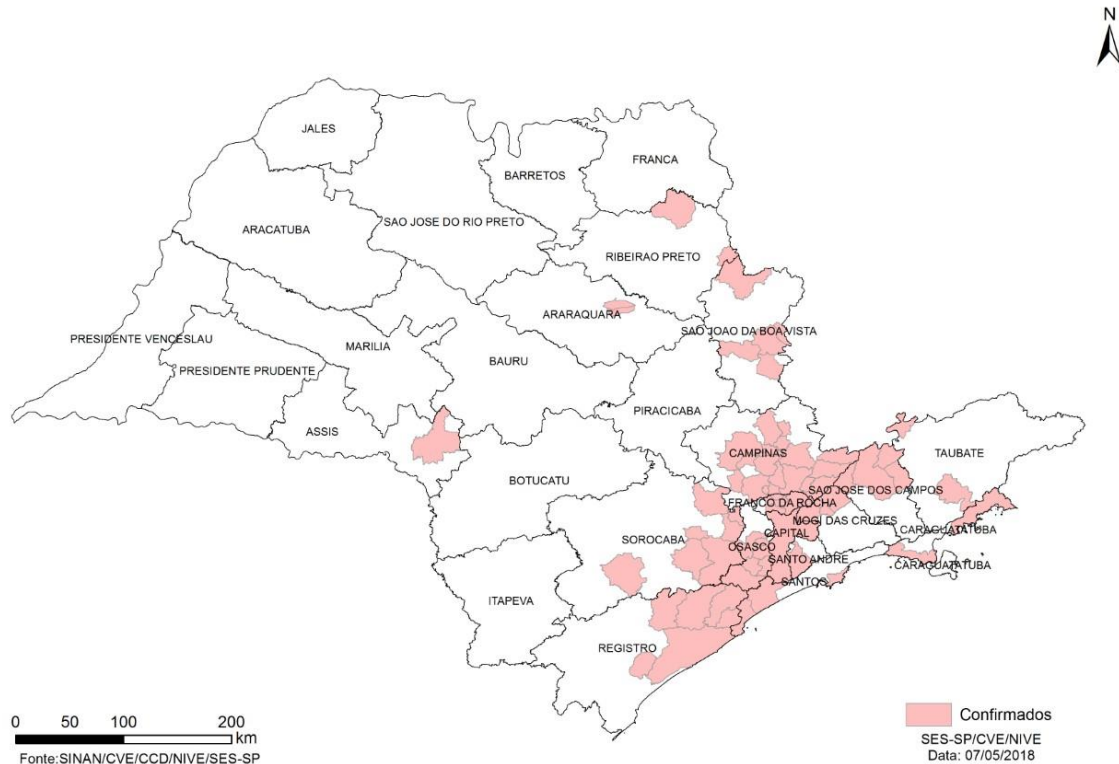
N

JALES

FRANCA

BARRETOS

ARACATUBA

SAO JOSE DO RIO PRETO

RIBEIRAO PRETO

ARARAQUARA

SAO JOAO DA BOA VISTA

PRESIDENTE VENCESLAU

MARILIA

BAURU

PRESIDENTE PRUDENTE

PIRACICABA

ASSIS

TAUBATE

CAMPINAS

BOTUCATU

SAO JOSE DOS CAMPOS

FRANCO DA ROCHA

MOGI DAS CRUZES

CAPITAL

CARAGUATATUBA

SOROCABA

OSASCO

SANTO ANDRE

CARAGUATATUBA

SANTOS

ITAPEVA

REGISTRO

0 50 100 200 km

Fonte:SINAN/CVE/CCD/NIVE/SES-SP

Confirmados

SES-SP/CVE/NIVE
Data: 07/05/2018